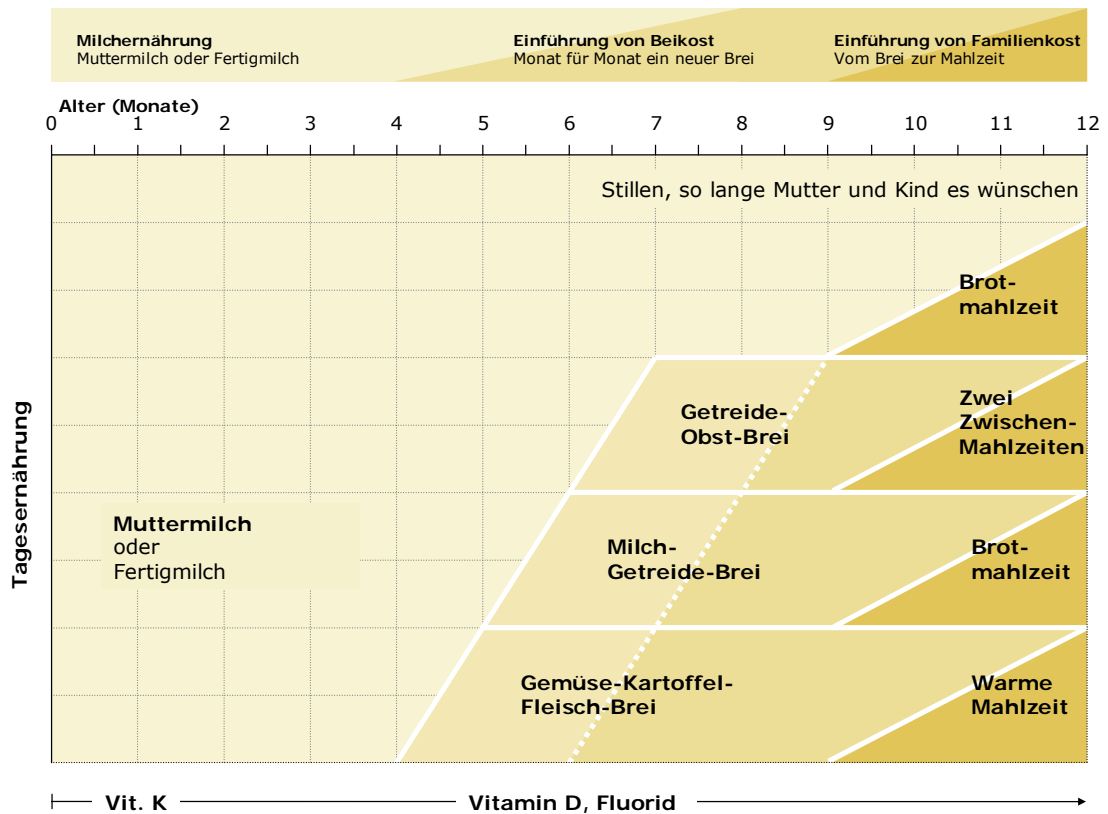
**Milchernährung**
Muttermilch oder Fertigmilch

**Einführung von Beikost**
Monat für Monat ein neuer Brei

**Einführung von Familienkost**
Vom Brei zur Mahlzeit

**Alter (Monate)**
0 1 2 3 4 5 6 7 8 9 10 11 12

Stillen, so lange Mutter und Kind es wünschen

**Brotmahlzeit**

**Getreide-Obst-Brei**

**Zwei Zwischen-Mahlzeiten**

**Muttermilch**
oder
Fertigmilch

**Milch-Getreide-Brei**

**Brotmahlzeit**

**Gemüse-Kartoffel-Fleisch-Brei**

**Warme Mahlzeit**

**Tagesernährung**

**Vit. K**

**Vitamin D, Fluorid**